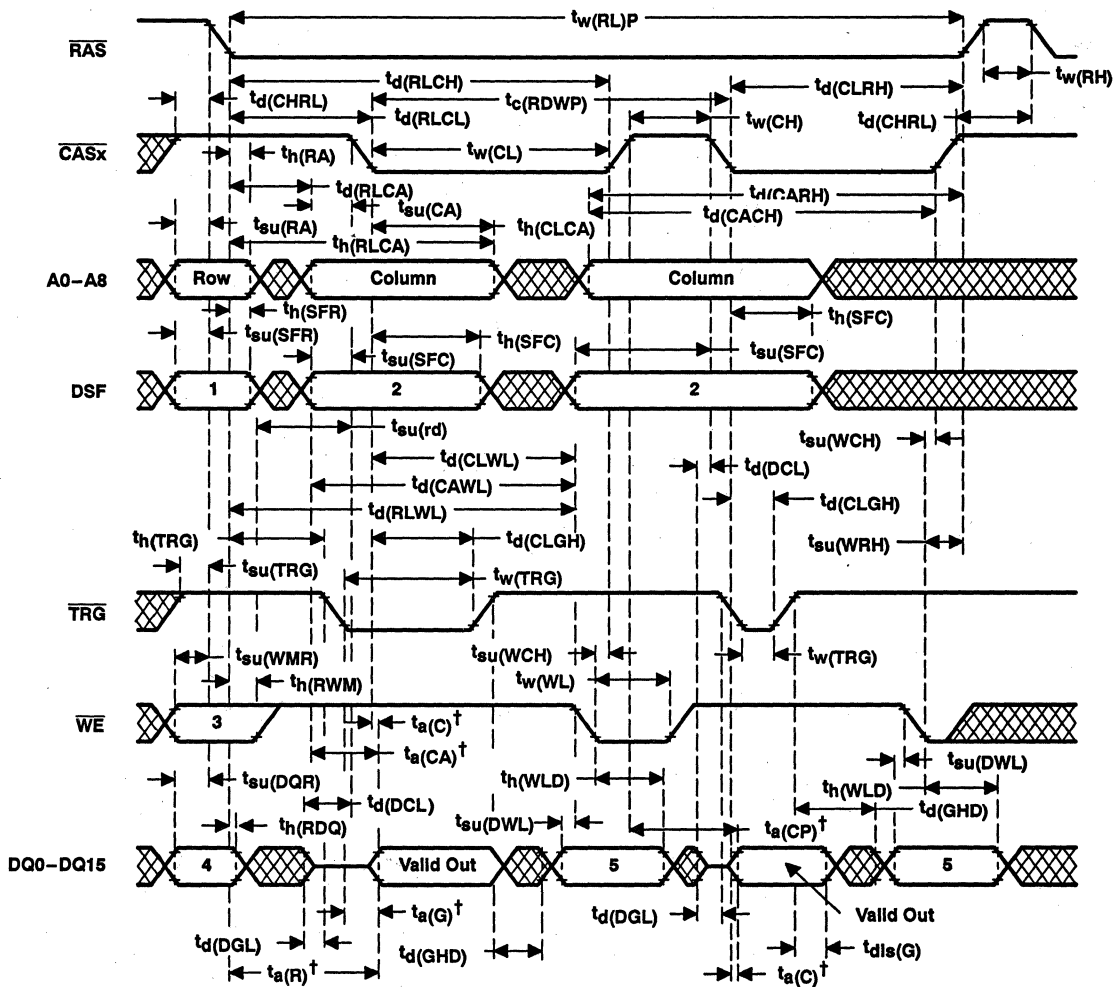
$t_{w(RL)P}$

$\overline{RAS}$

$t_{w(RH)}$

$t_{d(RLCH)}$

$t_{d(CLRH)}$

$t_{d(CHRL)}$

$t_{c(RDWP)}$

$t_{d(RLCL)}$

$t_{w(CH)}$

$t_{d(CHRL)}$

$\overline{CASx}$

$t_{h(RA)}$

$t_{w(CL)}$

$t_{d(RLCA)}$

$t_{d(CARH)}$

$t_{su(CA)}$

$t_{d(CACH)}$

$t_{su(RA)}$

$t_{h(CLCA)}$

$t_{h(RLCA)}$

A0–A8

Row

Column

Column

$t_{h(SFR)}$

$t_{h(SFC)}$

$t_{su(SFR)}$

$t_{h(SFC)}$

$t_{su(SFC)}$

$t_{su(SFC)}$

DSF

1

2

2

$t_{su(rd)}$

$t_{su(WCH)}$

$t_{d(CLWL)}$

$t_{d(DCL)}$

$t_{d(CAWL)}$

$t_{d(CLGH)}$

$t_{d(RLWL)}$

$t_{h(TRG)}$

$t_{d(CLGH)}$

$t_{su(WRH)}$

$t_{su(TRG)}$

$t_{w(TRG)}$

$\overline{TRG}$

$t_{su(WMR)}$

$t_{su(WCH)}$

$t_{w(TRG)}$

$t_{h(RWM)}$

$t_{w(WL)}$

$\overline{WE}$

3

$t_{a(C)}$†

$t_{a(CA)}$†

$t_{h(WLD)}$

$t_{su(DWL)}$

$t_{su(DQR)}$

$t_{h(WLD)}$

$t_{d(DCL)}$

$t_{d(GHD)}$

$t_{h(RDQ)}$

$t_{su(DWL)}$

$t_{a(CP)}$†

DQ0–DQ15

4

Valid Out

5

5

$t_{a(G)}$†

$t_{d(DGL)}$

Valid Out

$t_{d(DGL)}$

$t_{dis(G)}$

$t_{d(GHD)}$

$t_{a(R)}$†

$t_{a(C)}$†